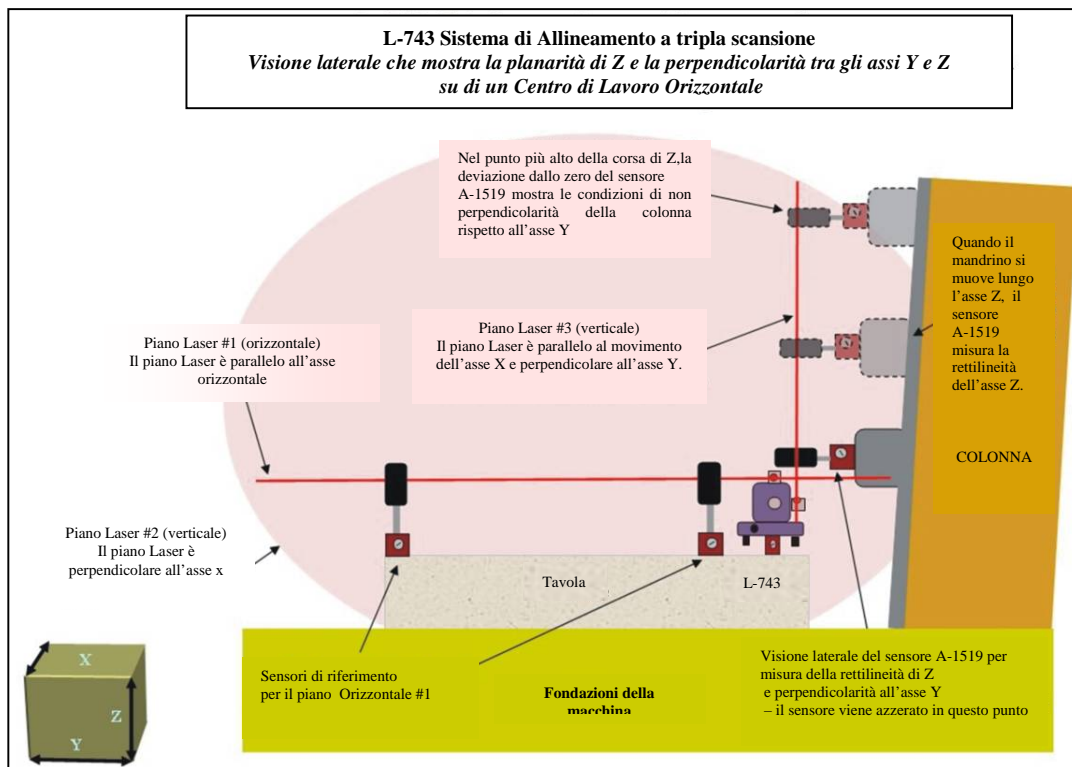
**L-743 Sistema di Allineamento a tripla scansione**
*Visione laterale che mostra la planarità di Z e la perpendicolarità tra gli assi Y e Z su di un Centro di Lavoro Orizzontale*

Nel punto più alto della corsa di Z,la deviazione dallo zero del sensore A-1519 mostra le condizioni di non perpendicolarità della colonna rispetto all'asse Y

Quando il mandrino si muove lungo l'asse Z, il sensore A-1519 misura la rettilineità dell'asse Z.

Piano Laser #1 (orizzontale)
Il piano Laser è parallelo all'asse orizzontale

Piano Laser #3 (verticale)
Il piano Laser è parallelo al movimento dell'asse X e perpendicolare all'asse Y.

COLONNA

Piano Laser #2 (verticale)
Il piano Laser è perpendicolare all'asse x

Tavola

L-743

X

Z

Y

Sensori di riferimento per il piano Orizzontale #1

Fondazioni della macchina

Visione laterale del sensore A-1519 per misura della rettilineità di Z e perpendicolarità all'asse Y
– il sensore viene azzerato in questo punto